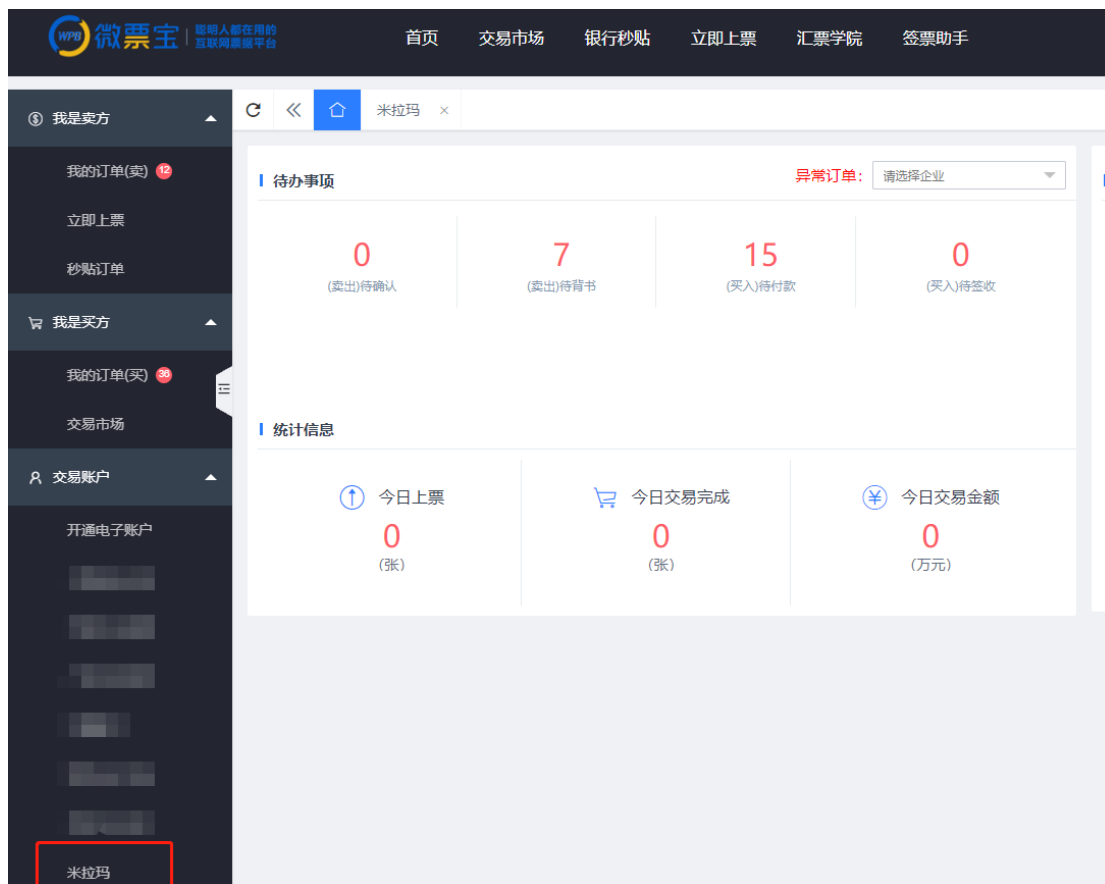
WPB 微票宝 聪明人都在用的 互联网票据平台

首页 交易市场 银行秒贴 立即上票 汇票学院 签票助手

我是卖方

我的订单(卖) 12

立即上票

秒贴订单

我是买方

我的订单(买) 36

交易市场

交易账户

开通电子账户

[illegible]

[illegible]

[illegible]

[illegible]

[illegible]

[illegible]

米拉玛

米拉玛 ×

待办事项

异常订单: 请选择企业

| 0 | 7 | 15 | 0 |
|---|---|---|---|
| (卖出)待确认 | (卖出)待背书 | (买入)待付款 | (买入)待签收 |

统计信息

| 今日上票 | 今日交易完成 | 今日交易金额 |
|---|---|---|
| 0 | 0 | 0 |
| (张) | (张) | (万元) |